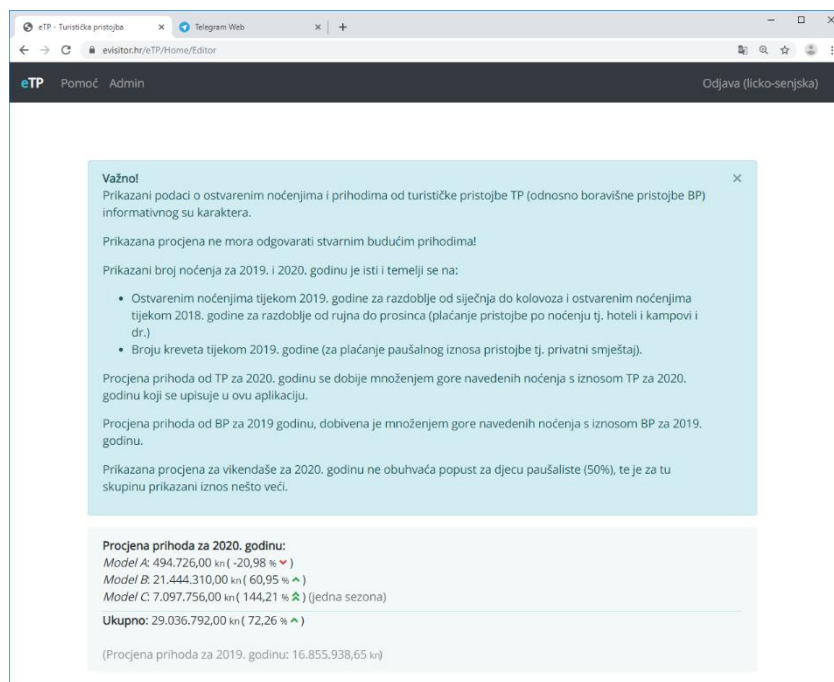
eTP - Turistička pristojba × Telegram Web × +

evisitor.hr/eTP/Home/Editor

eTP Pomoć Admin Odjava (licko-senjska)

Važno!
Prikazani podaci o ostvarenim noćenjima i prihodima od turističke pristojbe TP (odnosno boravišne pristojbe BP) informativnog su karaktera.

×

Prikazana procjena ne mora odgovarati stvarnim budućim prihodima!

Prikazani broj noćenja za 2019. i 2020. godinu je isti i temelji se na:

- Ostvarenim noćenjima tijekom 2019. godine za razdoblje od siječnja do kolovoza i ostvarenim noćenjima tijekom 2018. godine za razdoblje od rujna do prosinca (plaćanje pristojbe po noćenju tj. hoteli i kampovi i dr.)
- Broju kreveta tijekom 2019. godine (za plaćanje paušalnog iznosa pristojbe tj. privatni smještaj).

Procjena prihoda od TP za 2020. godinu se dobije množenjem gore navedenih noćenja s iznosom TP za 2020. godinu koji se upisuje u ovu aplikaciju.

Procjena prihoda od BP za 2019 godinu, dobivena je množenjem gore navedenih noćenja s iznosom BP za 2019. godinu.

Prikazana procjena za vikendaše za 2020. godinu ne obuhvaća popust za djecu paušaliste (50%), te je za tu skupinu prikazani iznos nešto veći.

Procjena prihoda za 2020. godinu:
Model A: 494.726,00 kn ( -20,98 % )
Model B: 21.444.310,00 kn ( 60,95 % )
Model C: 7.097.756,00 kn ( 144,21 % ) (jedna sezona)
Ukupno: 29.036.792,00 kn ( 72,26 % )

(Procjena prihoda za 2019. godinu: 16.855.938,65 kn)